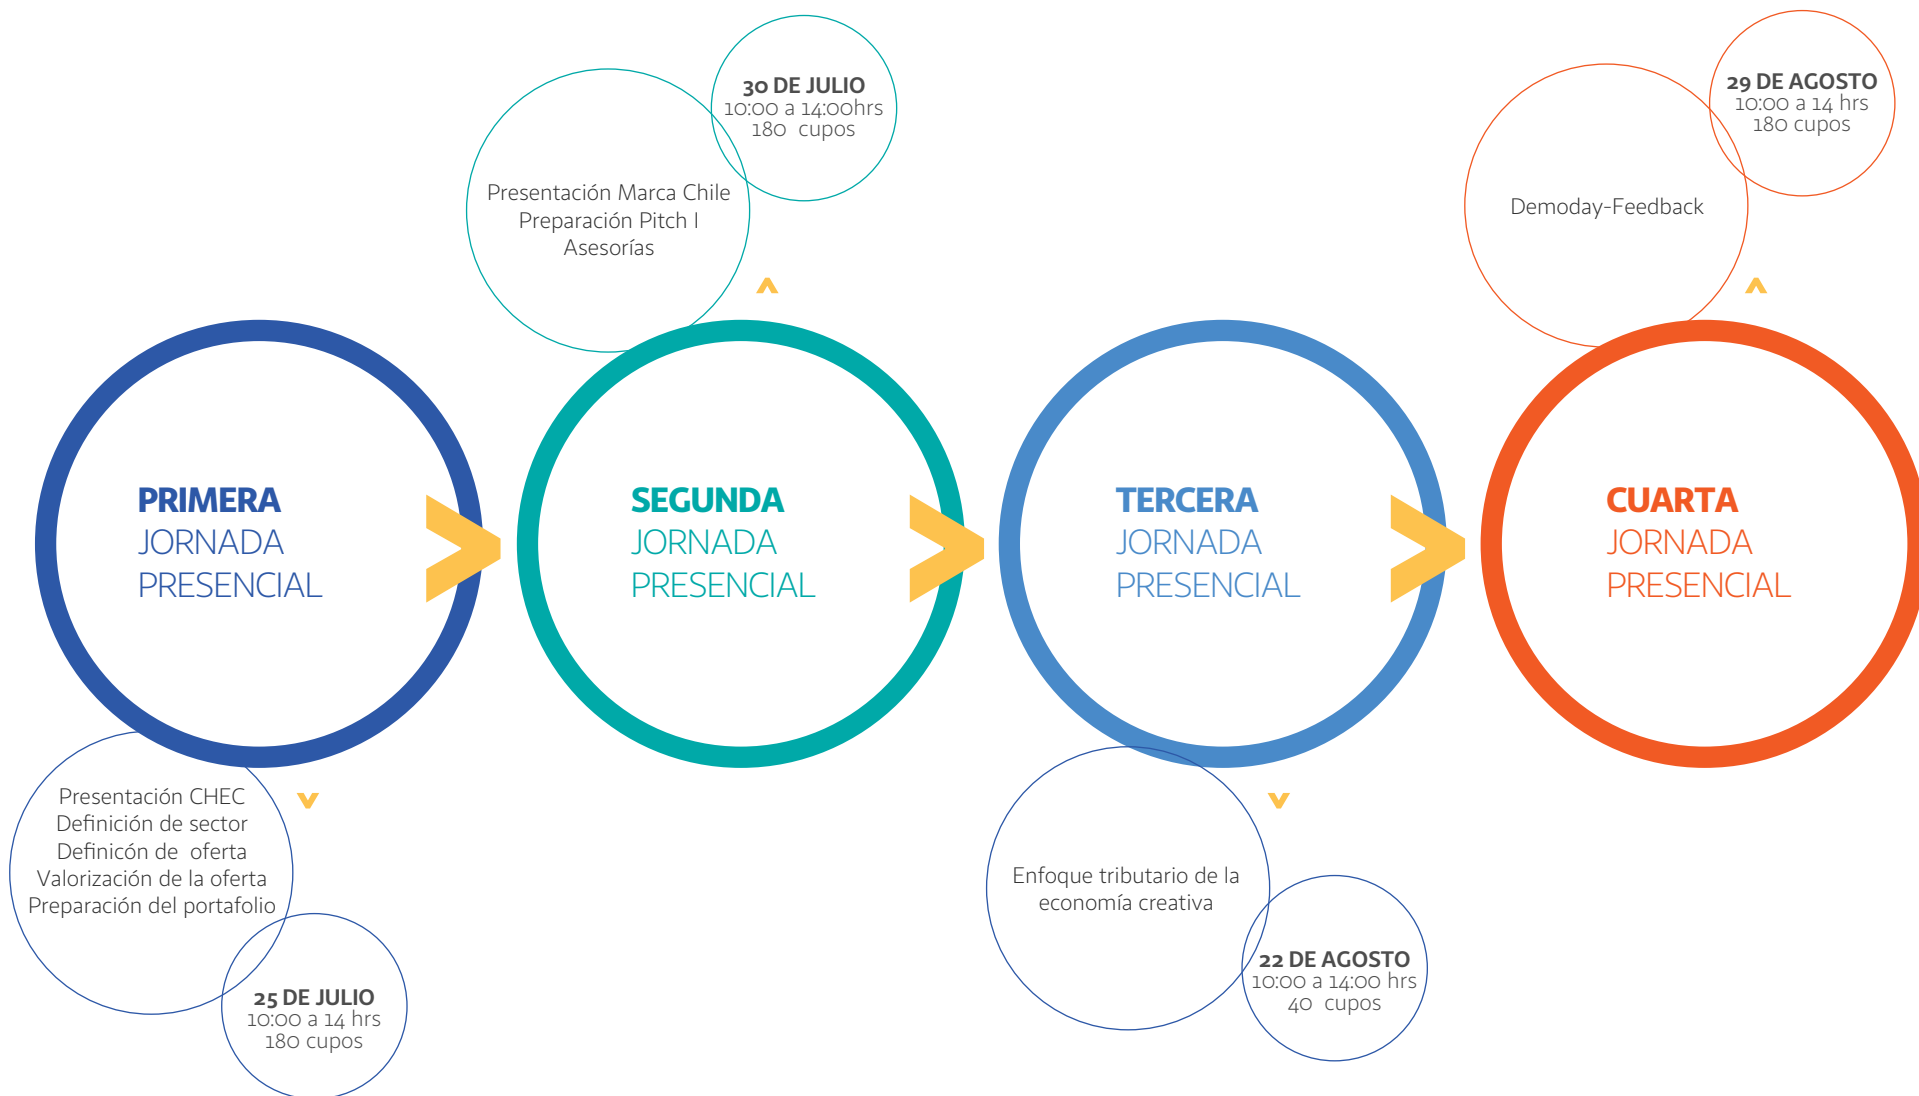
30 DE JULIO
10:00 a 14:00hrs
180 cupos

Presentación Marca Chile
Preparación Pitch I
Asesorías

29 DE AGOSTO
10:00 a 14 hrs
180 cupos

Demoday-Feedback

PRIMERA
JORNADA
PRESENCIAL

SEGUNDA
JORNADA
PRESENCIAL

TERCERA
JORNADA
PRESENCIAL

CUARTA
JORNADA
PRESENCIAL

Presentación CHEC
Definición de sector
Definicón de oferta
Valorización de la oferta
Preparación del portafolio

25 DE JULIO
10:00 a 14 hrs
180 cupos

Enfoque tributario de la economía creativa

22 DE AGOSTO
10:00 a 14:00 hrs
40 cupos